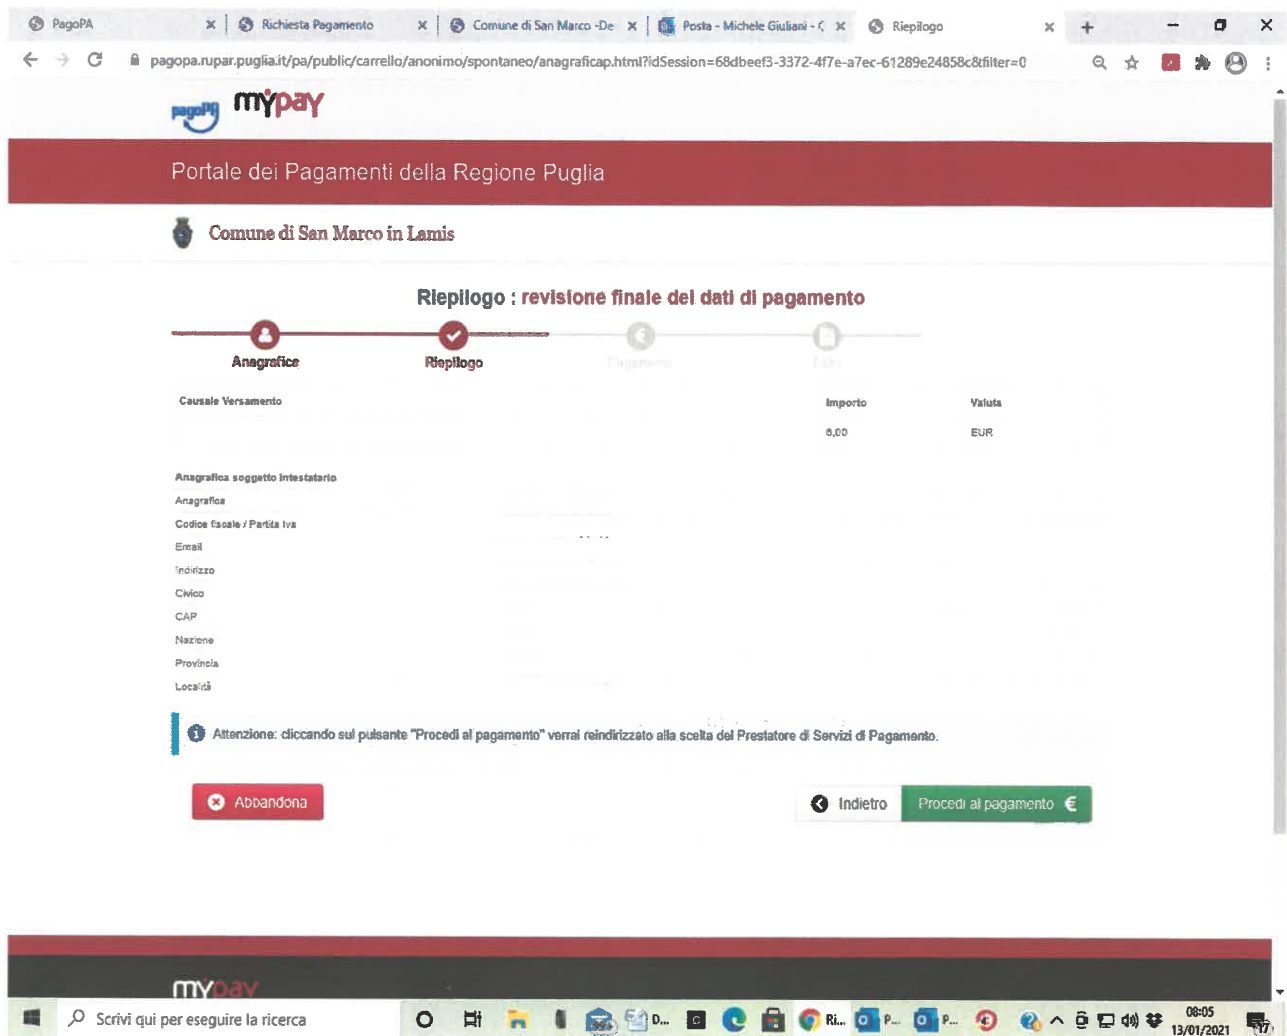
PagoPA | Richiesta Pagamento | Comune di San Marco -De | Posta - Michele Giuliani - ( | Riepilogo

pagopa.rupar.puglia.it/pa/public/carrello/anonimo/spontaneo/anagraficap.html?idSession=68dbeef3-3372-4f7e-a7ec-61289e24858c&filter=0

pagoPA mypay

Portale dei Pagamenti della Regione Puglia

Comune di San Marco in Lamis

Riepilogo : revisione finale dei dati di pagamento

Anagrafica | Riepilogo | Pagamento | Esito

| Causale Versamento | Importo | Valuta |
|---|---|---|
| | 6,00 | EUR |

Anagrafica soggetto intestatario
Anagrafica
Codice fiscale / Partita Iva
Email
Indirizzo
Civico
CAP
Nazione
Provincia
Località

Attenzione: cliccando sul pulsante "Procedi al pagamento" verrai reindirizzato alla scelta del Prestatore di Servizi di Pagamento.

Abbandona

Indietro | Procedi al pagamento €

mypay

Scrivi qui per eseguire la ricerca

08:05
13/01/2021